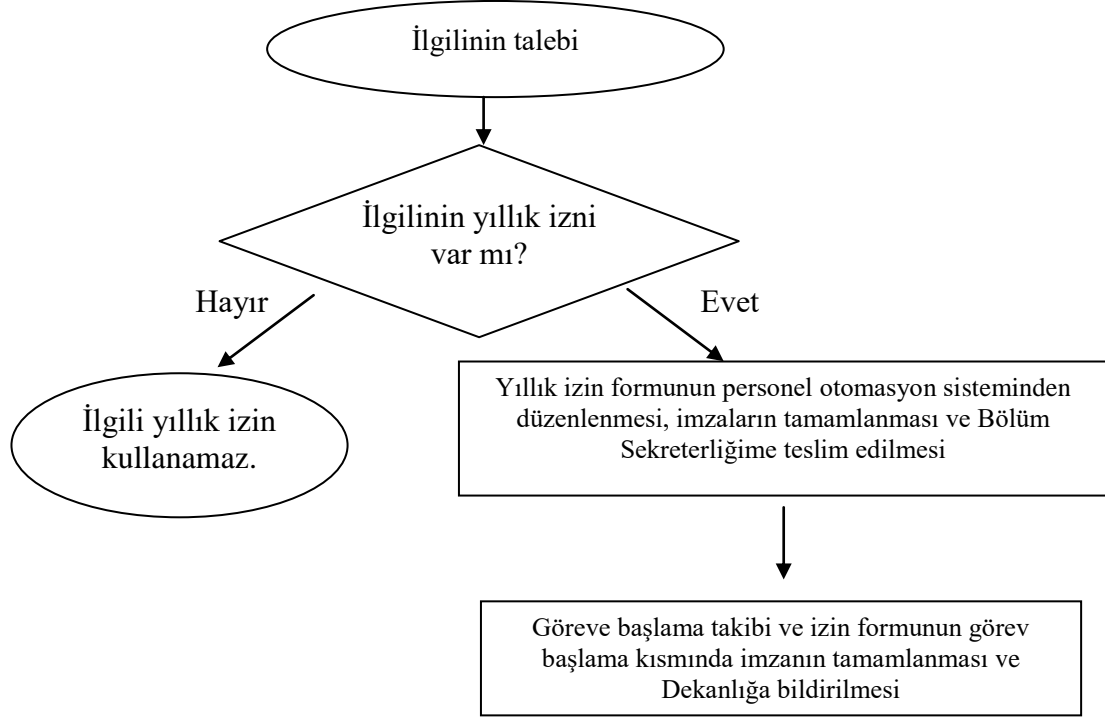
İlgilinin talebi

İlgilinin yıllık izni var mı?

Hayır

Evet

İlgili yıllık izin kullanamaz.

Yıllık izin formunun personel otomasyon sisteminden düzenlenmesi, imzaların tamamlanması ve Bölüm Sekreterliğime teslim edilmesi

Göreve başlama takibi ve izin formunun görev başlama kısmında imzanın tamamlanması ve Dekanlığa bildirilmesi